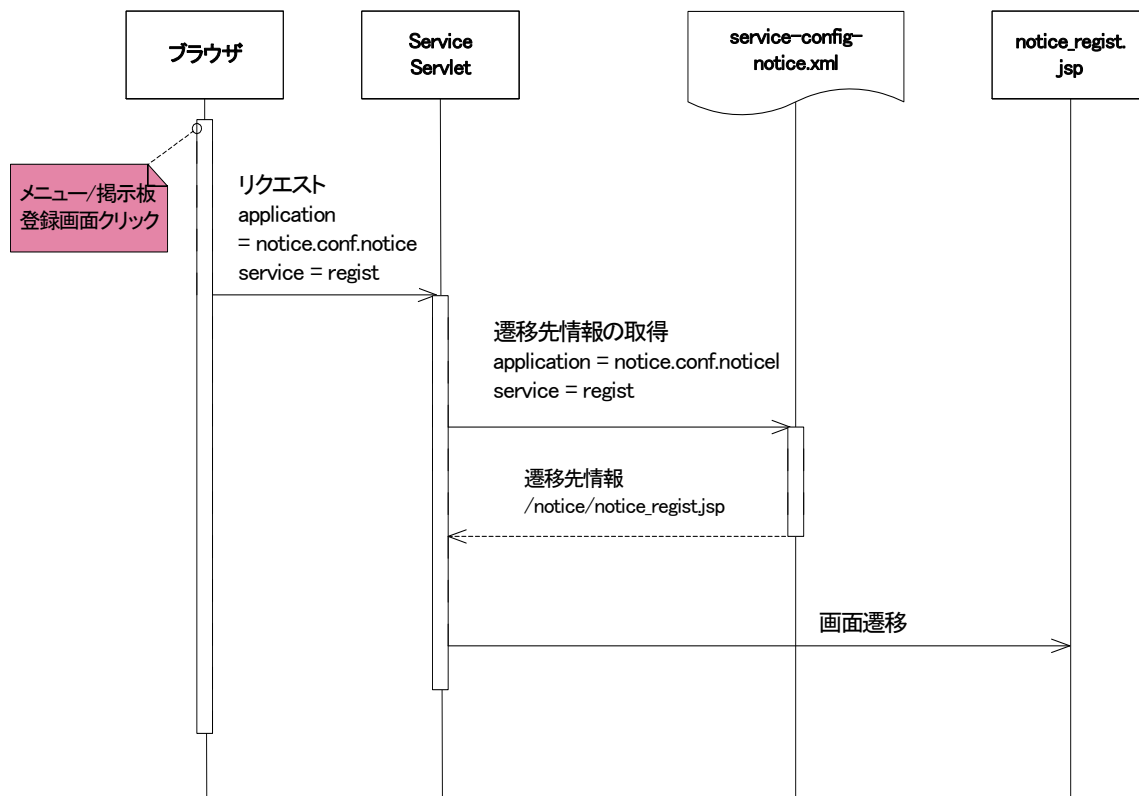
ブラウザ

Service Servlet

service-config-notice.xml

notice_regist.jsp

メニュー/掲示板登録画面クリック

リクエスト
application
= notice.conf.notice
service = regist

遷移先情報の取得
application = notice.conf.noticel
service = regist

遷移先情報
/notice/notice_regist.jsp

画面遷移